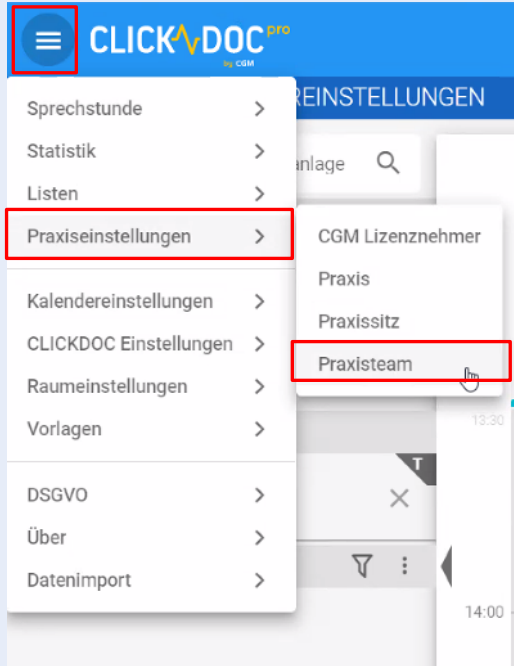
CLICKDOC pro
by CGM

REINSTELLUNGEN

Sprechstunde
Statistik
Listen
Praxiseinstellungen

Kalendereinstellungen
CLICKDOC Einstellungen
Raumeinstellungen
Vorlagen

DSGVO
Über
Datenimport

anlage

CGM Lizenznehmer
Praxis
Praxissitz
Praxisteam

13:30
T
14:00